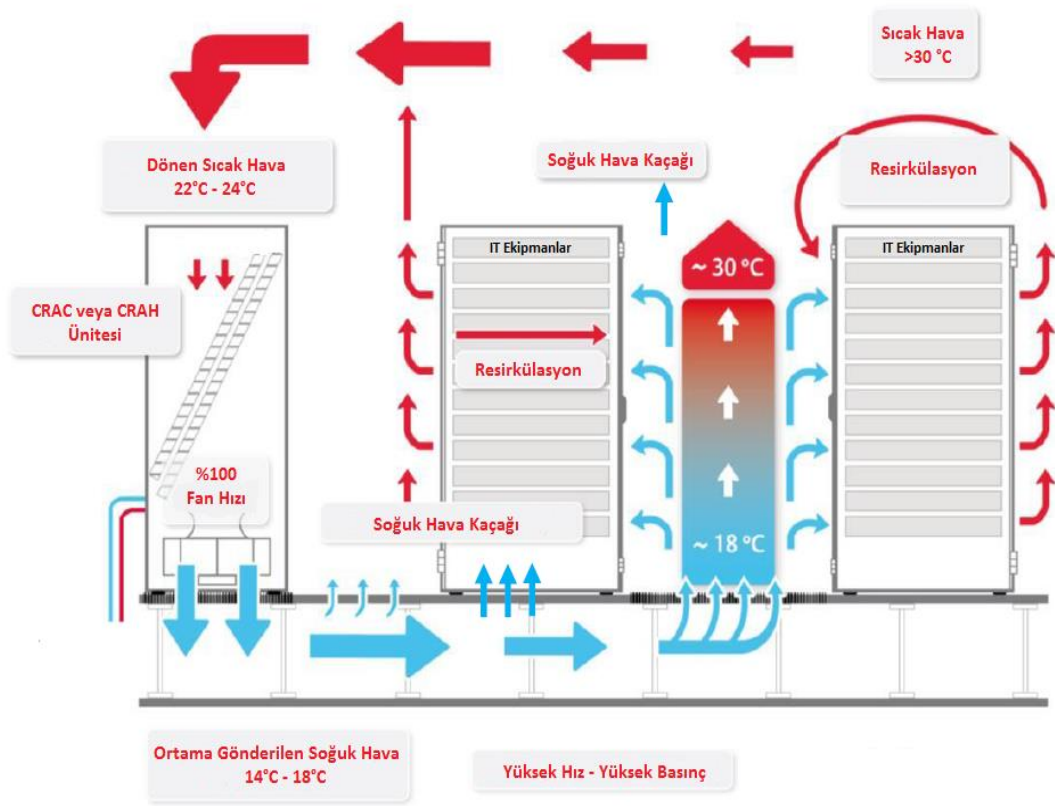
Sıcak Hava
>30 °C

Dönen Sıcak Hava
22°C - 24°C

Soğuk Hava Kaçağı

Resirkülasyon

CRAC veya CRAH
Ünitesi

IT Ekipmanlar

~ 30 °C

IT Ekipmanlar

Resirkülasyon

%100
Fan Hızı

Soğuk Hava Kaçağı

~ 18 °C

Ortama Gönderilen Soğuk Hava
14°C - 18°C

Yüksek Hız - Yüksek Basınç